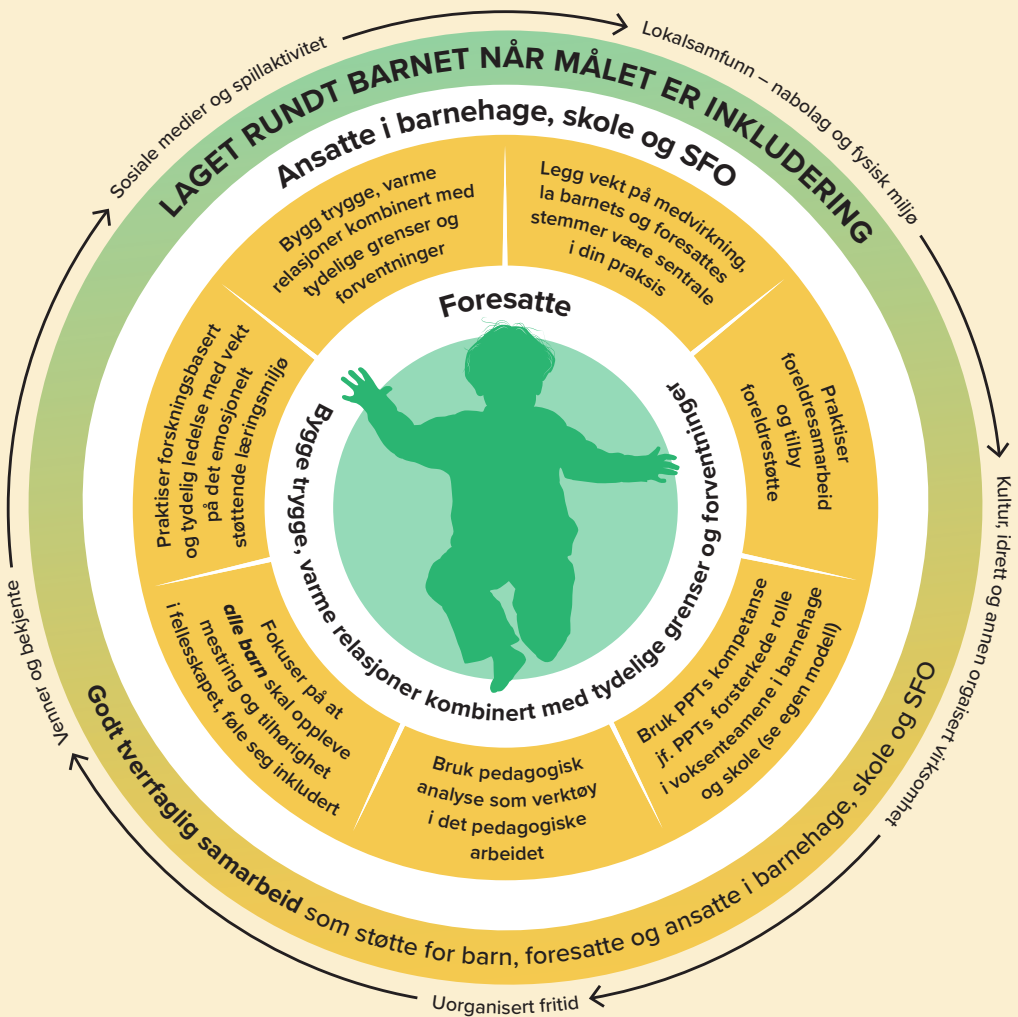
Sosiale medier og spillaktivitet

Lokalsamfunn – nabolag og fysisk miljø

Kultur, idrett og annen organisert virksomhet

Uorganisert fritid

Venner og bekjente

LAGET RUNDT BARNET NÅR MÅLET ER INKLUDERING

Ansatte i barnehage, skole og SFO

Bygg trygge, varme relasjoner kombinert med tydelige grenser og forventninger

Legg vekt på medvirkning, la barnets og foresattes stemmer være sentrale i din praksis

Praktiser foreldressamarbeid og tilby foreldrestøtte

Bruk PPTs kompetanse jf. PPTs forsterkede rolle i voksenteamene i barnehage og skole (se egen modell)

Bruk pedagogisk analyse som verktøy i det pedagogiske arbeidet

Fokuser på at ***alle barn*** skal oppleve mestring og tilhørighet i fellesskapet, føle seg inkludert

Praktiser forskningsbasert og tydelig ledelse med vekt på det emosjonelt støttende læringsmiljø

Foresatte

Bygge trygge, varme relasjoner kombinert med tydelige grenser og forventninger

**Godt tverrfaglig samarbeid** som støtte for barn, foresatte og ansatte i barnehage, skole og SFO